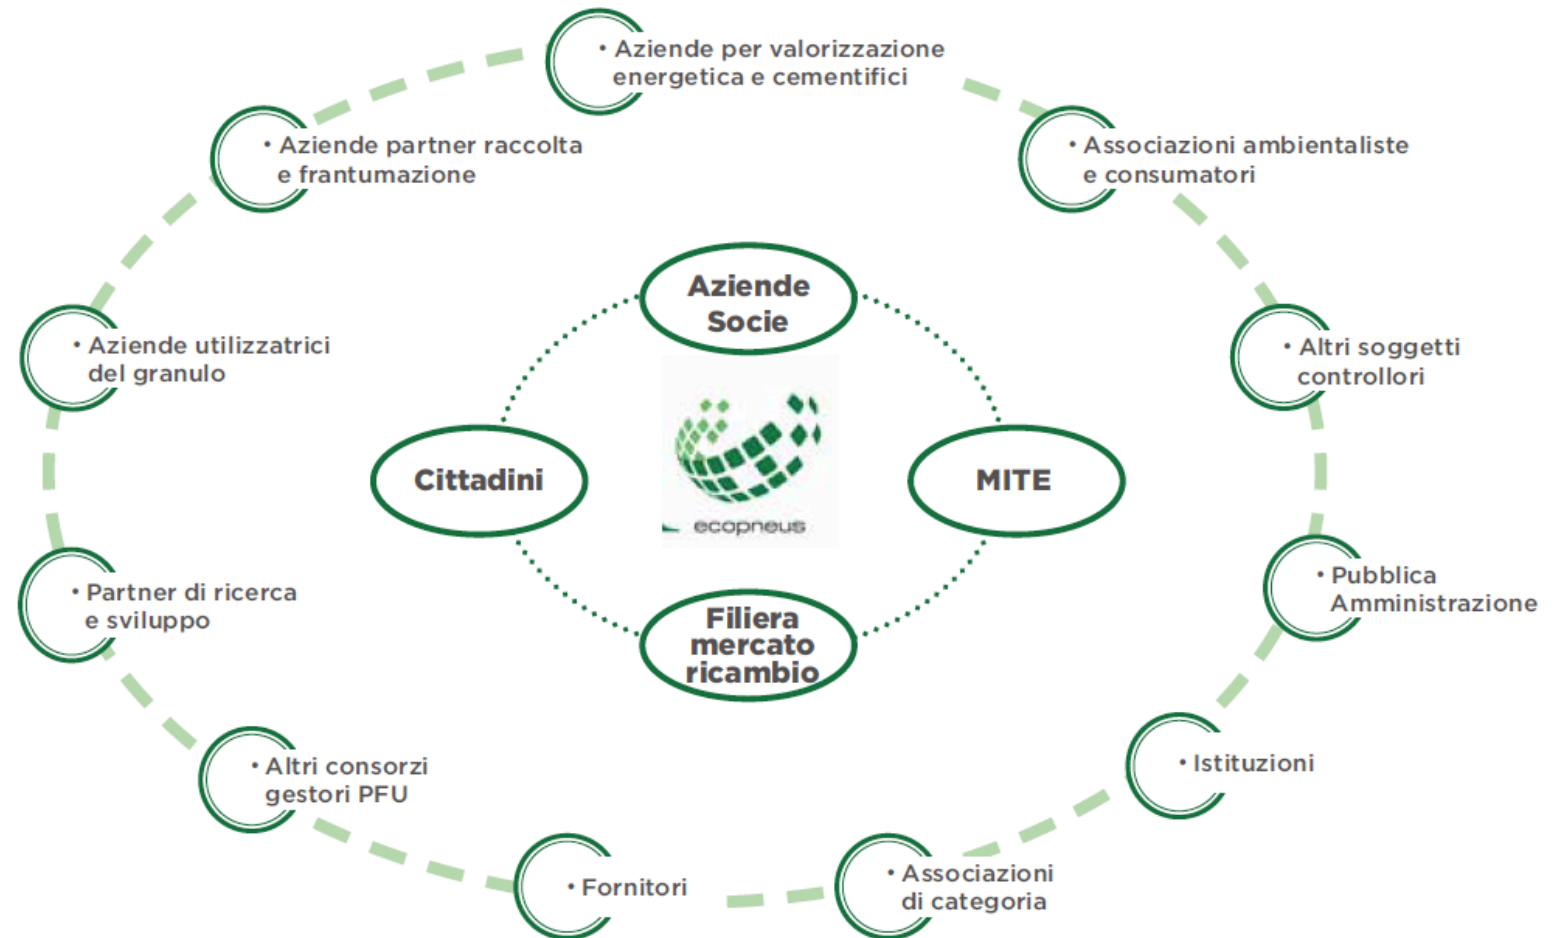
• Aziende per valorizzazione energetica e cementifici

• Aziende partner raccolta e frantumazione

• Associazioni ambientaliste e consumatori

• Aziende utilizzatrici del granulo

• Altri soggetti controllori

Aziende Socie

Cittadini

ecopneus

MITE

Filiera mercato ricambio

• Partner di ricerca e sviluppo

• Pubblica Amministrazione

• Altri consorzi gestori PFU

• Istituzioni

• Fornitori

• Associazioni di categoria